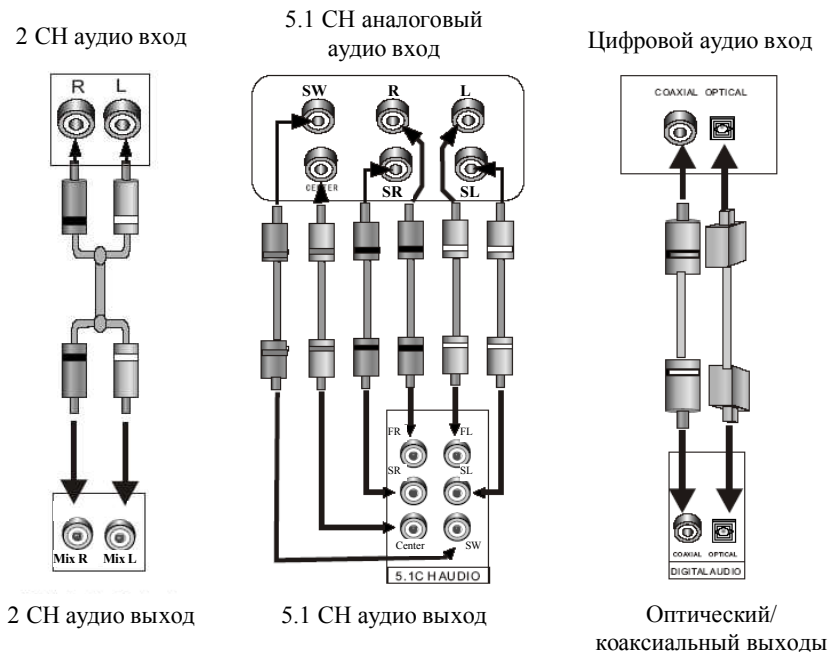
2 CH аудио вход

5.1 CH аналоговый аудио вход

Цифровой аудио вход

R L

SW R L

CENTER SR SL

COAXIAL OPTICAL

FR FL

SR SL

Center SW

5.1CH AUDIO

Mix R Mix L

COAXIAL OPTICAL

DIGITAL AUDIO

2 CH аудио выход

5.1 CH аудио выход

Оптический/ коаксиальный выходы